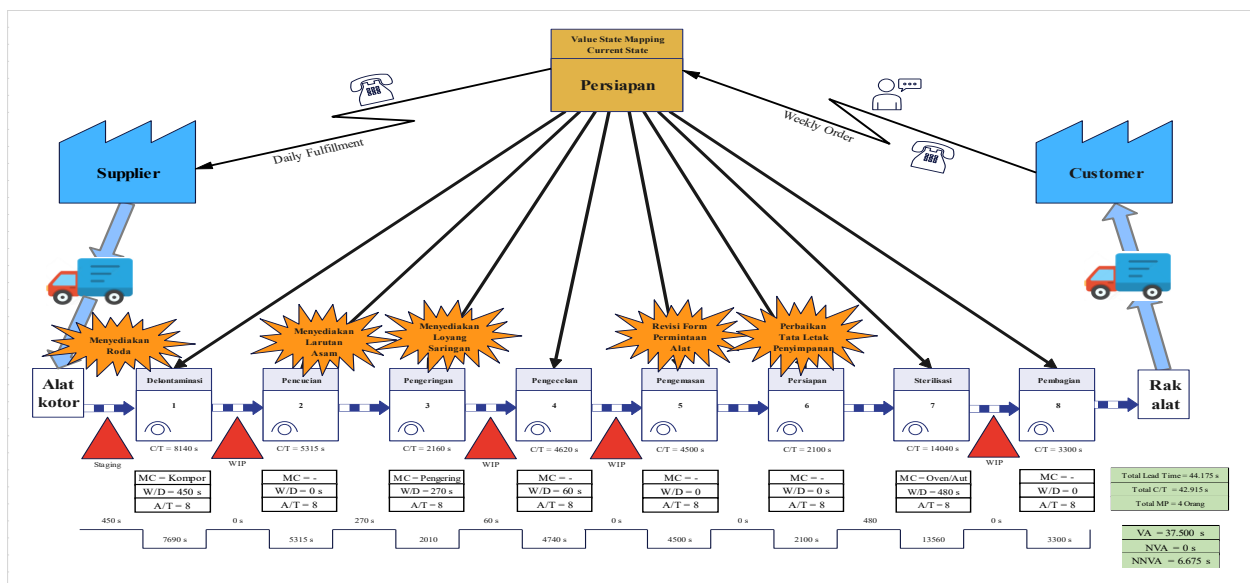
Value State Mapping
Current State

Persiapan

Daily Fulfillment

Weekly Order

Supplier

Customer

Menyediakan Roda

Menyediakan Larutan Asam

Menyediakan Loyang Saringan

Revisi Form Permintaan Alat

Perbaikan Tata Letak Penyimpanan

Alat kotor

Rak alat

| Dekontaminasi | Pencucian | Pengeringan | Pengecekan | Pengemasan | Persiapan | Sterilisasi | Pembagian |
|---|---|---|---|---|---|---|---|
| 1 | 2 | 3 | 4 | 5 | 6 | 7 | 8 |
| C/T = 8140 s | C/T = 5315 s | C/T = 2160 s | C/T = 4620 s | C/T = 4500 s | C/T = 2100 s | C/T = 14040 s | C/T = 3300 s |
| MC = Kompor | MC = - | MC = Pengering | MC = - | MC = - | MC = - | MC = Oven/Aut | MC = - |
| W/D = 450 s | W/D = 0 s | W/D = 270 s | W/D = 60 s | W/D = 0 | W/D = 0 s | W/D = 480 s | W/D = 0 |
| A/T = 8 | A/T = 8 | A/T = 8 | A/T = 8 | A/T = 8 | A/T = 8 | A/T = 8 | A/T = 8 |

Staging

WIP

WIP

WIP

WIP

450 s | 0 s | 270 s | 60 s | 0 s | 0 s | 480 | 0 s

7690 s | 5315 s | 2010 | 4740 s | 4500 s | 2100 s | 13560 | 3300 s

Total Lead Time = 44.175 s
Total C/T = 42.915 s
Total MP = 4 Orang

VA = 37.500 s
NVA = 0 s
NNVA = 6.675 s